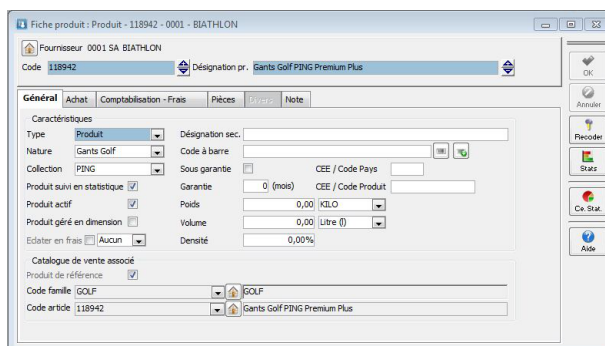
Fiche produit : Produit - 118942 - 0001 - BIATHLON

Fournisseur 0001 SA BIATHLON

Code 118942 Désignation pr. Gants Golf PING Premium Plus

Général | Achat | Comptabilisation - Frais | Pièces | Divers | Note

Caractéristiques

Type Produit
Nature Gants Golf
Collection PING
Produit suivi en statistique ☑
Produit actif ☑
Produit géré en dimension ☐
Eclater en frais ☐ Aucun

Désignation sec.
Code à barre
Sous garantie ☐
Garantie 0 (mois)
Poids 0,00 KILO
Volume 0,00 Litre (l)
Densité 0,00%

CEE / Code Pays
CEE / Code Produit

Catalogue de vente associé

Produit de référence ☑
Code famille GOLF GOLF
Code article 118942 Gants Golf PING Premium Plus

OK
Annuler
Recoder
Stats
Ce. Stat.
Aide